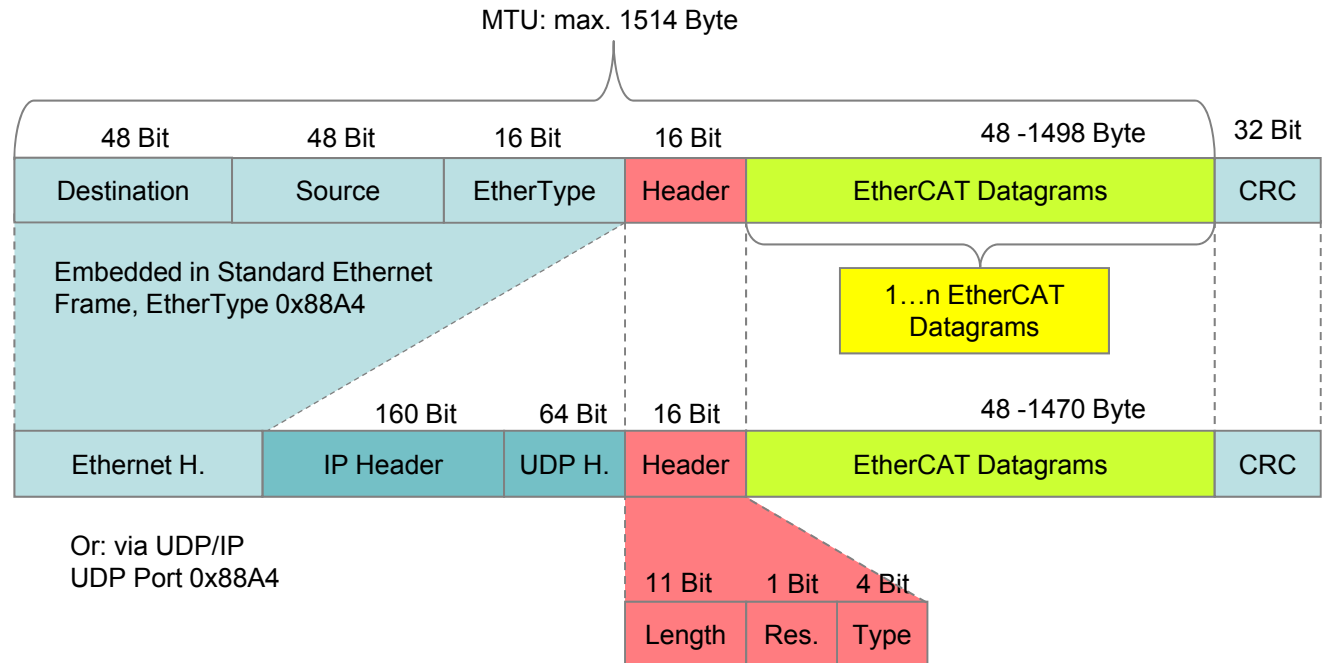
MTU: max. 1514 Byte

48 Bit
48 Bit
16 Bit
16 Bit
48 -1498 Byte
32 Bit

Destination
Source
EtherType
Header
EtherCAT Datagrams
CRC

Embedded in Standard Ethernet Frame, EtherType 0x88A4

1…n EtherCAT Datagrams

160 Bit
64 Bit
16 Bit
48 -1470 Byte

Ethernet H.
IP Header
UDP H.
Header
EtherCAT Datagrams
CRC

Or: via UDP/IP
UDP Port 0x88A4

11 Bit
1 Bit
4 Bit

Length
Res.
Type